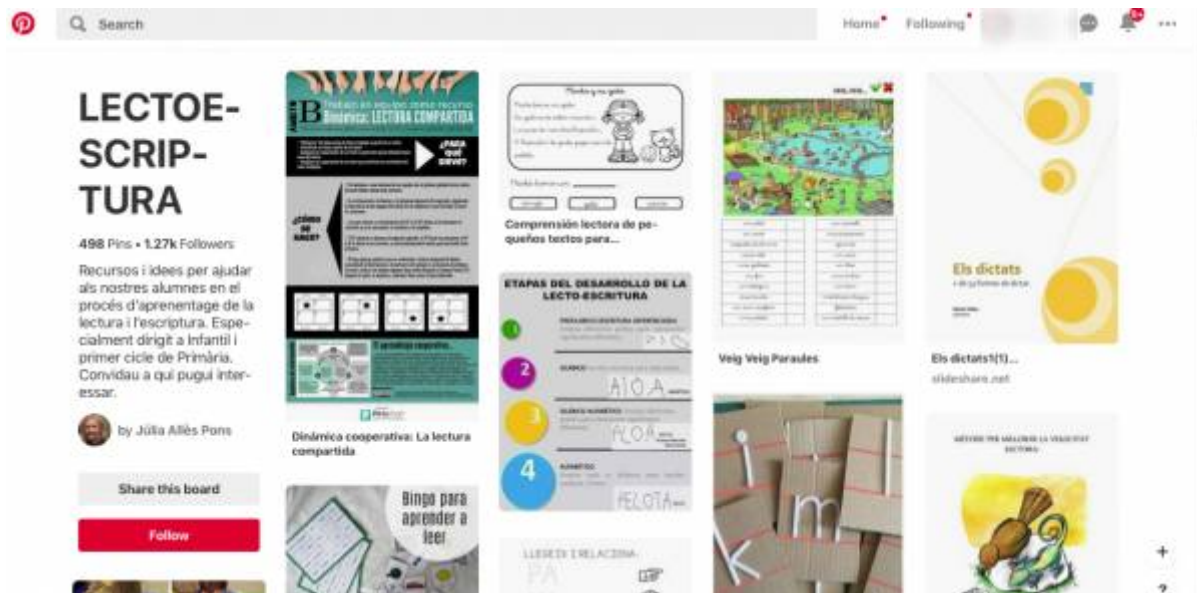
Search

Home Following

LECTOE-SCRIP-TURA

498 Pins • 1.27k Followers

Recursos i idees per ajudar als nostres alumnes en el procés d'aprenentatge de la lectura i l'escriptura. Especialment dirigit a Infantil i primer cicle de Primària. Convidau a qui pugui interessar.

by Júlia Allès Pons

Share this board

Follow

B Trabajo en equipo como recurso Dinámica: LECTURA COMPARTIDA

¿PARA QUÉ SIRVE?

¿CÓMO SE HACE?

Dinámica cooperativa: La lectura compartida

Bingo para aprender a leer

Comprensión lectora de pequeños textos para...

ETAPAS DEL DESARROLLO DE LA LECTO-ESCRITURA

1

2

3

4

AIOA

ALOA

PELOTA

LLEGEIX I RELACIONA

PA

Veig Veig Paraules

Els dictats

Els dictats1(1)...

slideshare.net

+

?